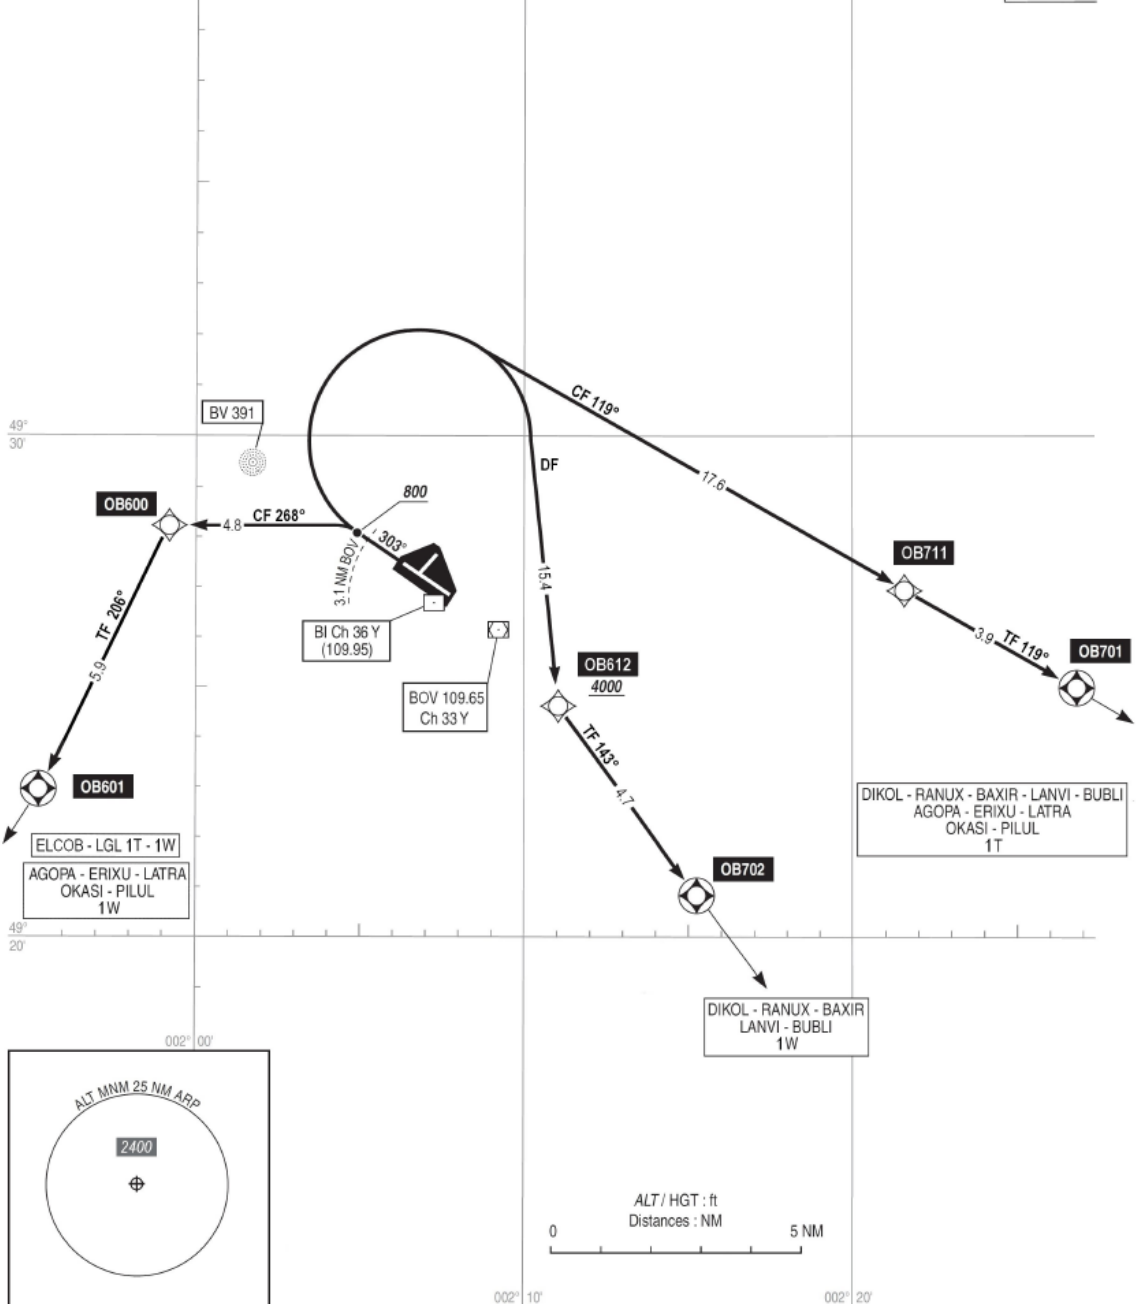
BV 391

49°
30'

CF 119°

DF

17.6

800

OB600

4.8

CF 268°

303°

3.1 NM BOV

OB711

15.4

TF 206°

BI Ch 36 Y
(109.95)

3.9

TF 119°

OB701

OB612
4000

BOV 109.65
Ch 33 Y

5.9

TF 143°

4.7

OB601

DIKOL - RANUX - BAXIR - LANVI - BUBLI
AGOPA - ERIXU - LATRA
OKASI - PILUL
1T

ELCOB - LGL 1T - 1W

OB702

AGOPA - ERIXU - LATRA
OKASI - PILUL
1W

49°
20'

DIKOL - RANUX - BAXIR
LANVI - BUBLI
1W

002° 00'

ALT MNM 25 NM ARP

2400

ALT / HGT : ft
Distances : NM

0

5 NM

002° 10'

002° 20'